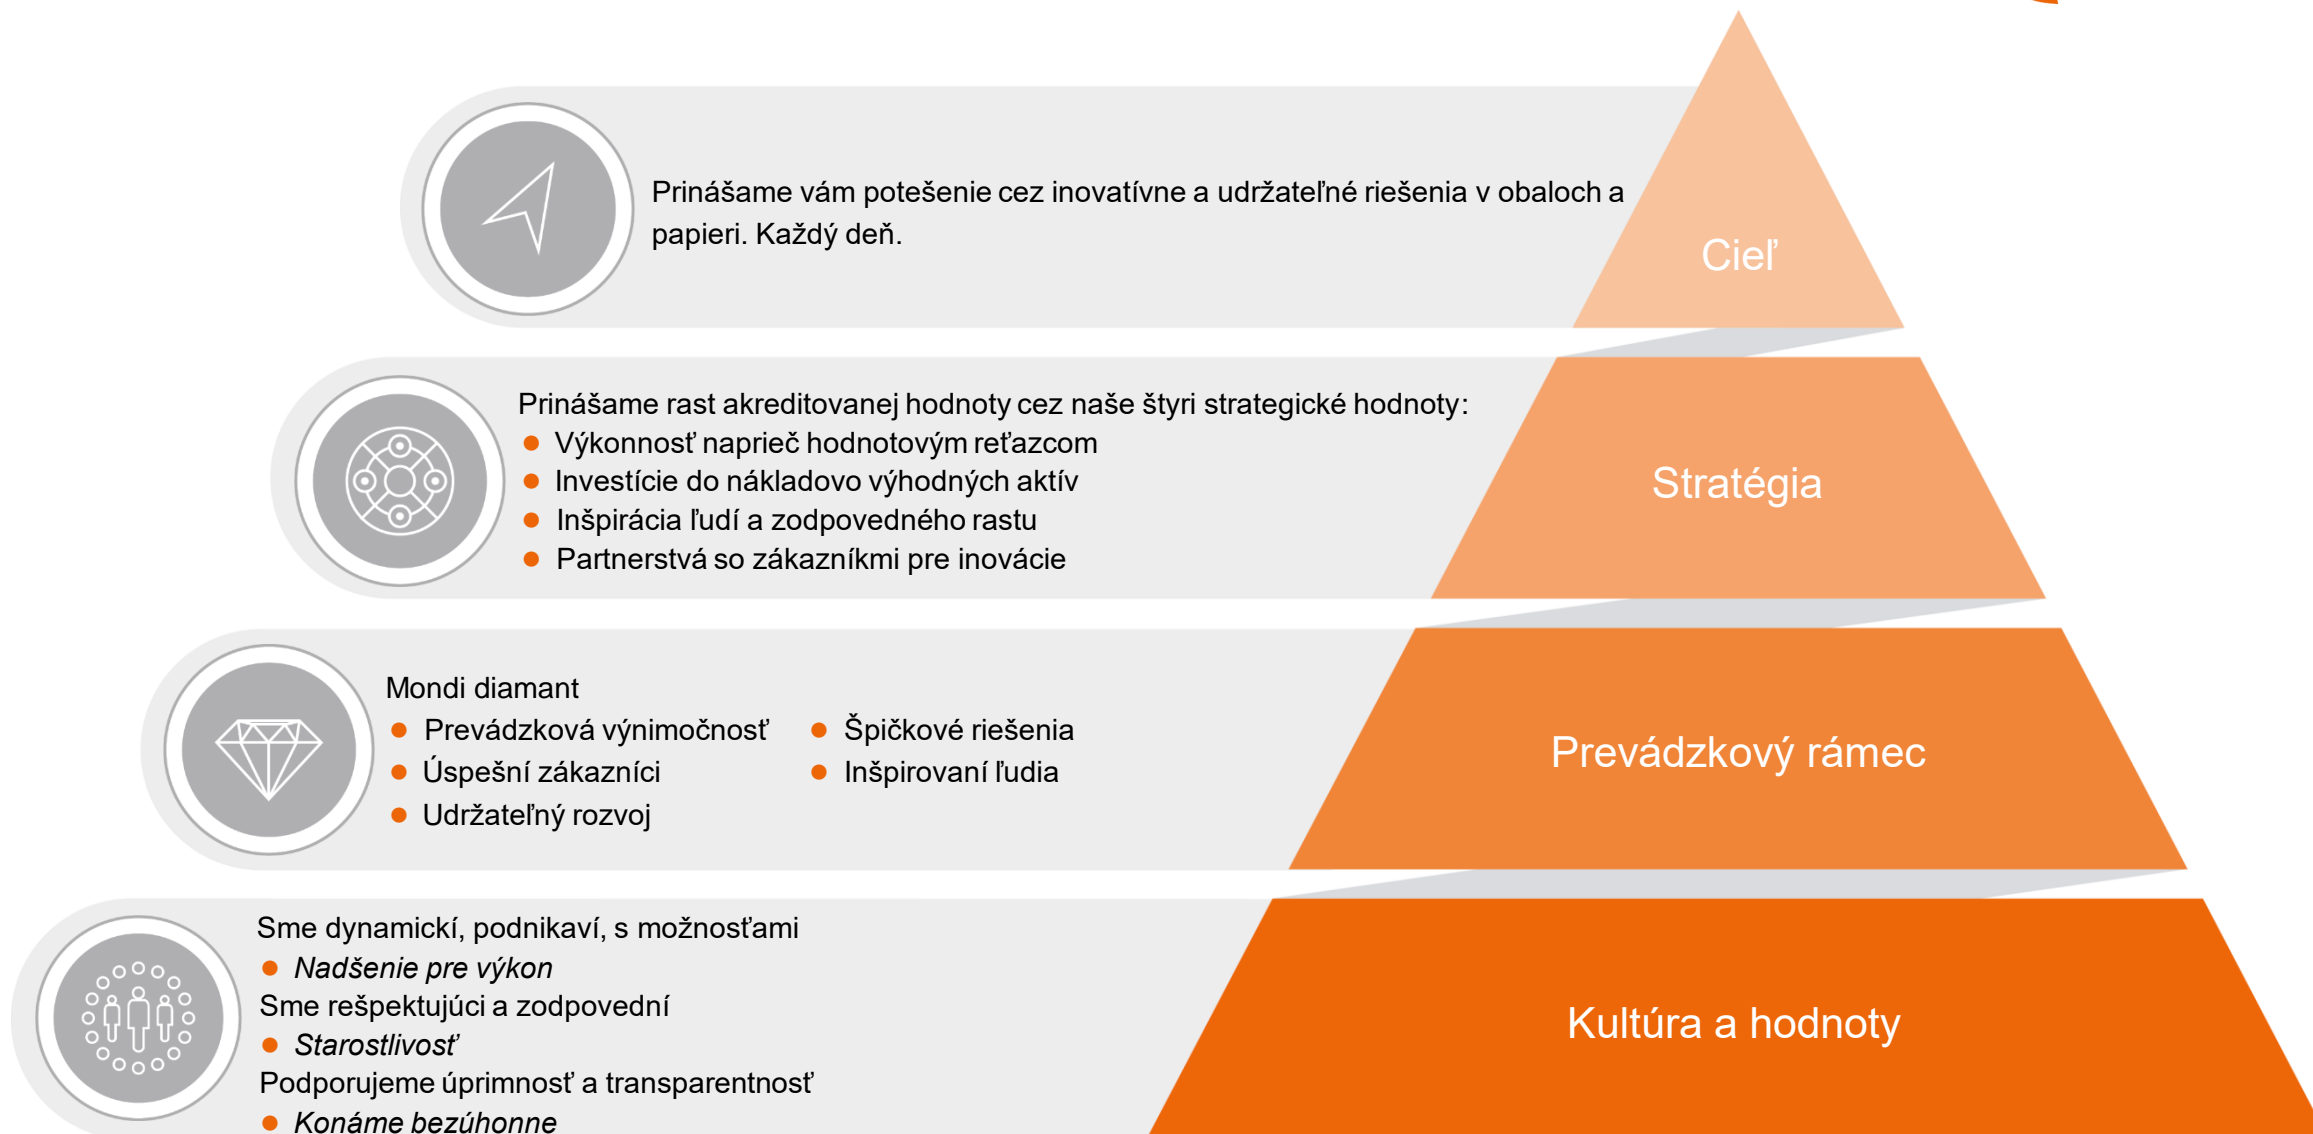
Prinášame vám potešenie cez inovatívne a udržateľné riešenia v obaloch a papieri. Každý deň.

Cieľ

Prinášame rast akreditovanej hodnoty cez naše štyri strategické hodnoty:
- Výkonnosť naprieč hodnotovým reťazcom
- Investície do nákladovo výhodných aktív
- Inšpirácia ľudí a zodpovedného rastu
- Partnerstvá so zákazníkmi pre inovácie

Stratégia

Mondi diamant
- Prevádzková výnimočnosť
- Úspešní zákazníci
- Udržateľný rozvoj
- Špičkové riešenia
- Inšpirovaní ľudia

Prevádzkový rámec

Sme dynamickí, podnikaví, s možnosťami
- *Nadšenie pre výkon*
Sme rešpektujúci a zodpovední
- *Starostlivosť*
Podporujeme úprimnosť a transparentnosť
- *Konáme bezúhonne*

Kultúra a hodnoty